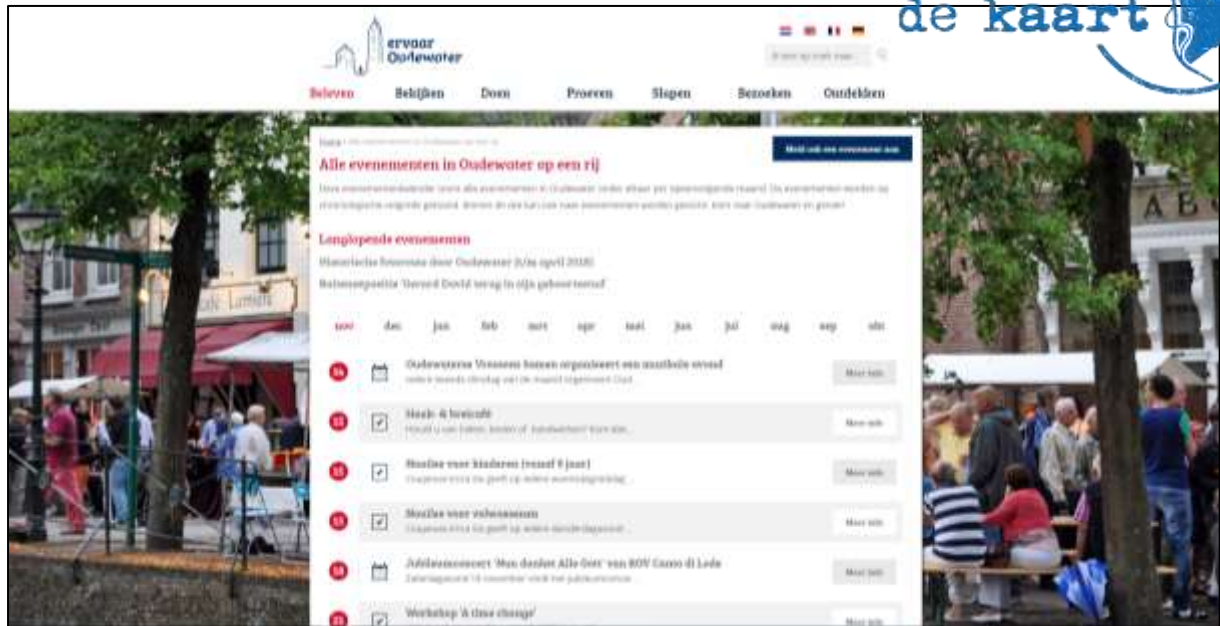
de kaart

ervaar Oudewater

Beleven Bekijken Doen Proeven Slapen Bezoeken Ontdekken

Home / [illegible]

Meld ook een evenement aan

Alle evenementen in Oudewater op een rij

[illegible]

Langlopende evenementen

Historische fietsroute door Oudewater (t/m april 2018)

Buitenexpositie 'Gerard David' terug in zijn geboortestad

nov dec jan feb mrt apr mei jun jul aug sep okt

Oudewaterse Vrouwen komen organiseert een muzikale avond
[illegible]
Meer info

Haak- & breicafé
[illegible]
Meer info

Naailes voor kinderen (vanaf 9 jaar)
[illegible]
Meer info

Naailes voor volwassenen
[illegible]
Meer info

Jubileumconcert 'Nun danket Alle Gott' van KOV Canto di Lode
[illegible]
Meer info

Workshop 'A time change'
Meer info